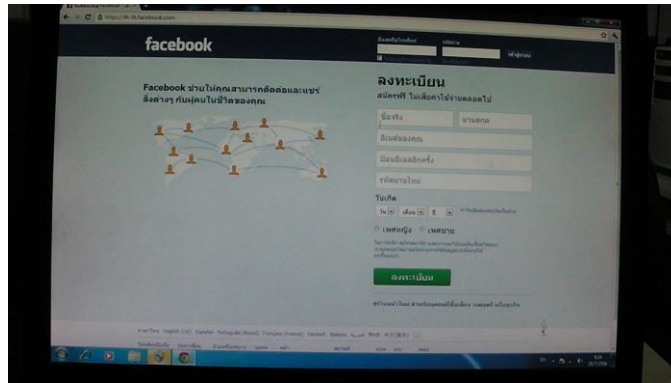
https://th-th.facebook.com

facebook

อีเมลหรือโทรศัพท์ รหัสผ่าน เข้าสู่ระบบ

Facebook ช่วยให้คุณสามารถติดต่อและแชร์สิ่งต่างๆ กับผู้คนในชีวิตของคุณ

ลงทะเบียน

สมัครฟรี ไม่เสียค่าใช้จ่ายตลอดไป

ชื่อจริง

นามสกุล

อีเมลของคุณ

ป้อนอีเมลอีกครั้ง

รหัสผ่านใหม่

วันเกิด

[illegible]

ผู้หญิง ผู้ชาย

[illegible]

ลงทะเบียน

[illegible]

ภาษาไทย English (US) Español Português (Brasil) Français (France) Deutsch Italiano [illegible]

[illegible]